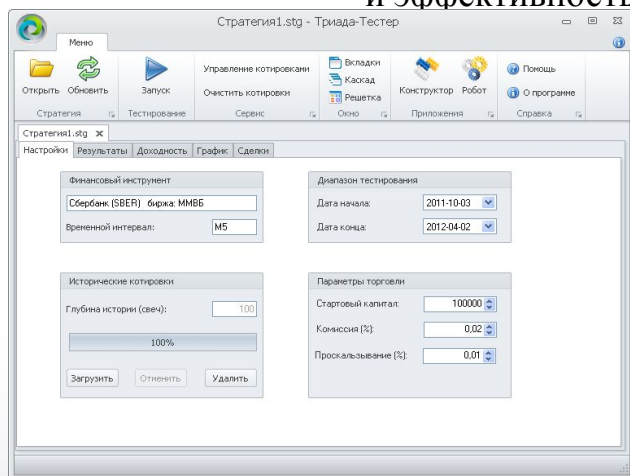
и эффективность

Стратегия1.stg - Триада-Тестер

Меню

Открыть Обновить
Стратегия

Запуск
Тестирование

Управление котировками
Очистить котировки
Сервис

Вкладки
Каскад
Решетка
Окно

Конструктор Робот
Приложения

Помощь
О программе
Справка

Стратегия1.stg ×

Настройки | Результаты | Доходность | График | Сделки

Финансовый инструмент
Сбербанк (SBER) биржа: ММВБ
Временной интервал: M5

Диапазон тестирования
Дата начала: 2011-10-03
Дата конца: 2012-04-02

Исторические котировки
Глубина истории (свеч): 100
100%
Загрузить | Отменить | Удалить

Параметры торговли
Стартовый капитал: 100000
Комиссия (%): 0,02
Проскальзывание (%): 0,01